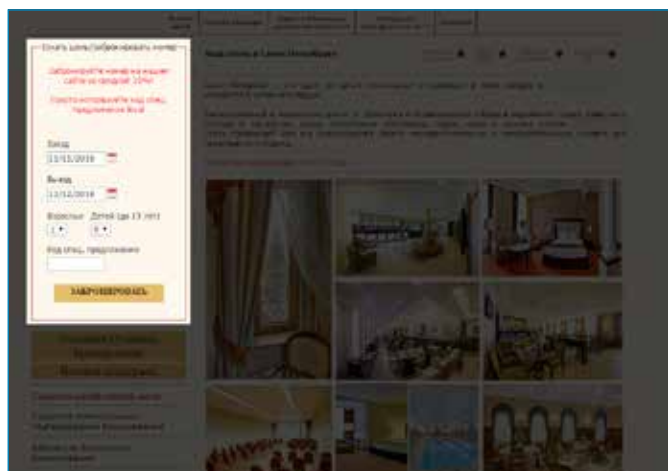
Узнать цены/забронировать номер

Забронируйте номер на нашем сайте со скидкой 10%!

Просто используйте код спец. предложения Book

Заезд
11/11/2016

Выезд
12/11/2016

Взрослые Детей (до 13 лет)
1 0

Код спец. предложения

ЗАБРОНИРОВАТЬ

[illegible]